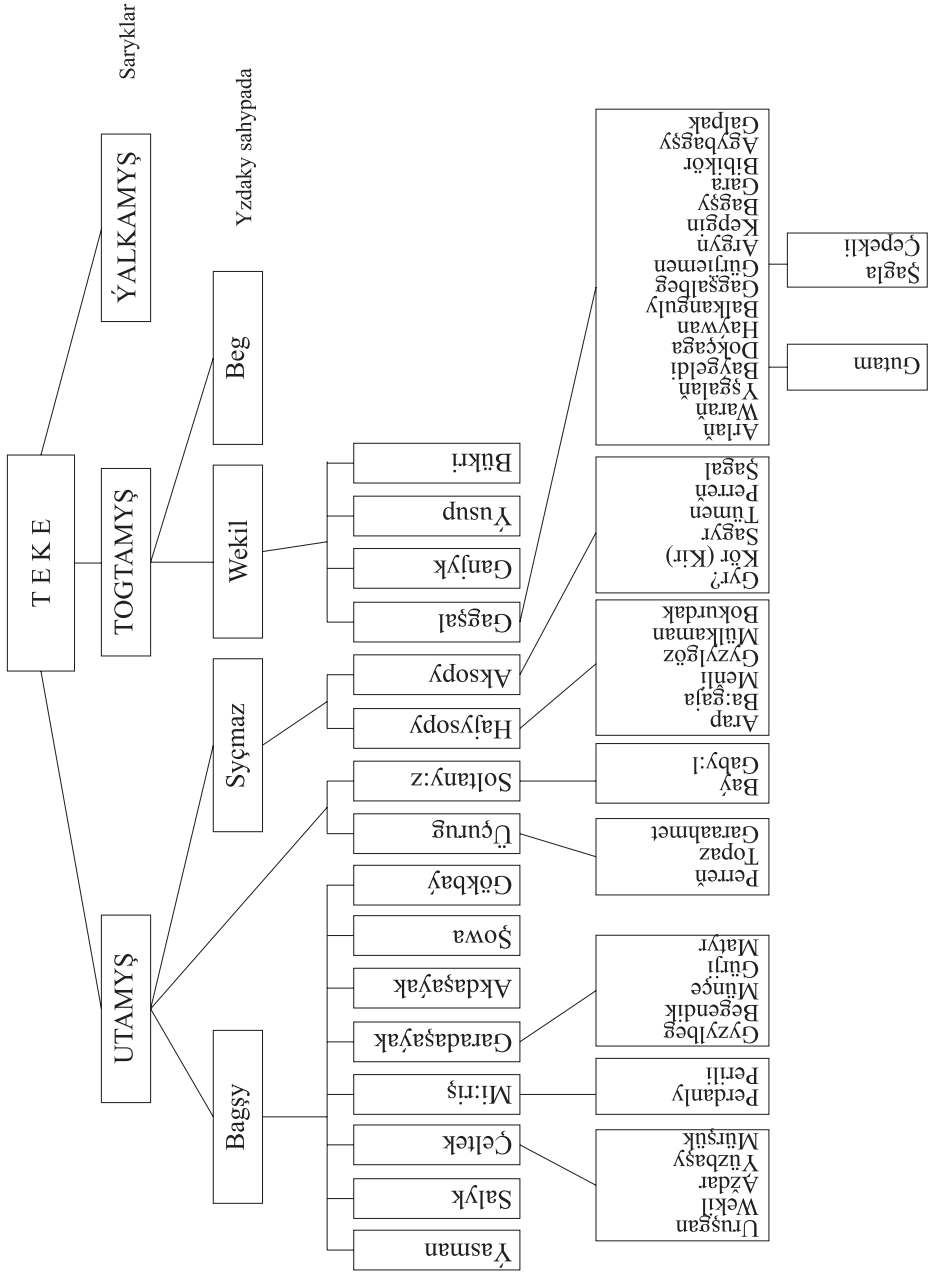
T E K E

ÝALKAMYŞ

Saryklar

TOGTAMYŞ

Beg

Yzdaky sahypada

Wekil

Bükri

Ýusup

Ganjyk

Gagşal

Arlaň
Waraň
Ýsgalaň
Baýgeldi
Dokçaga
Haýwan
Balkanguly
Gagşalbeg
Gürjemen
Argyn
Kepgin
Bagşy
Gara
Bibikör
Agybagşy
Galpak

Gutam

Şagla
Çepekli

UTAMYŞ

Syçmaz

Aksopy

Gyr?
Kör (Kir)
Sagyr
Tümen
Perreň
Şagal

Hajysopy

Arap
Ba:gaja
Menli
Gyzylgöz
Mülkaman
Bokurdak

Soltany:z

Baý
Gaby:l

Üçurug

Perreň
Topaz
Garahmet

Bagşy

Gökbaý

Şowa

Akdaşaýak

Garadaşaýak

Gyzylbeg
Begendik
Münçe
Gürji
Matyr

Mi:riş

Perdanly
Perili

Çeltek

Urusgan
Wekil
Aždar
Ýüzbaşy
Mürşük

Salyk

Ýasman